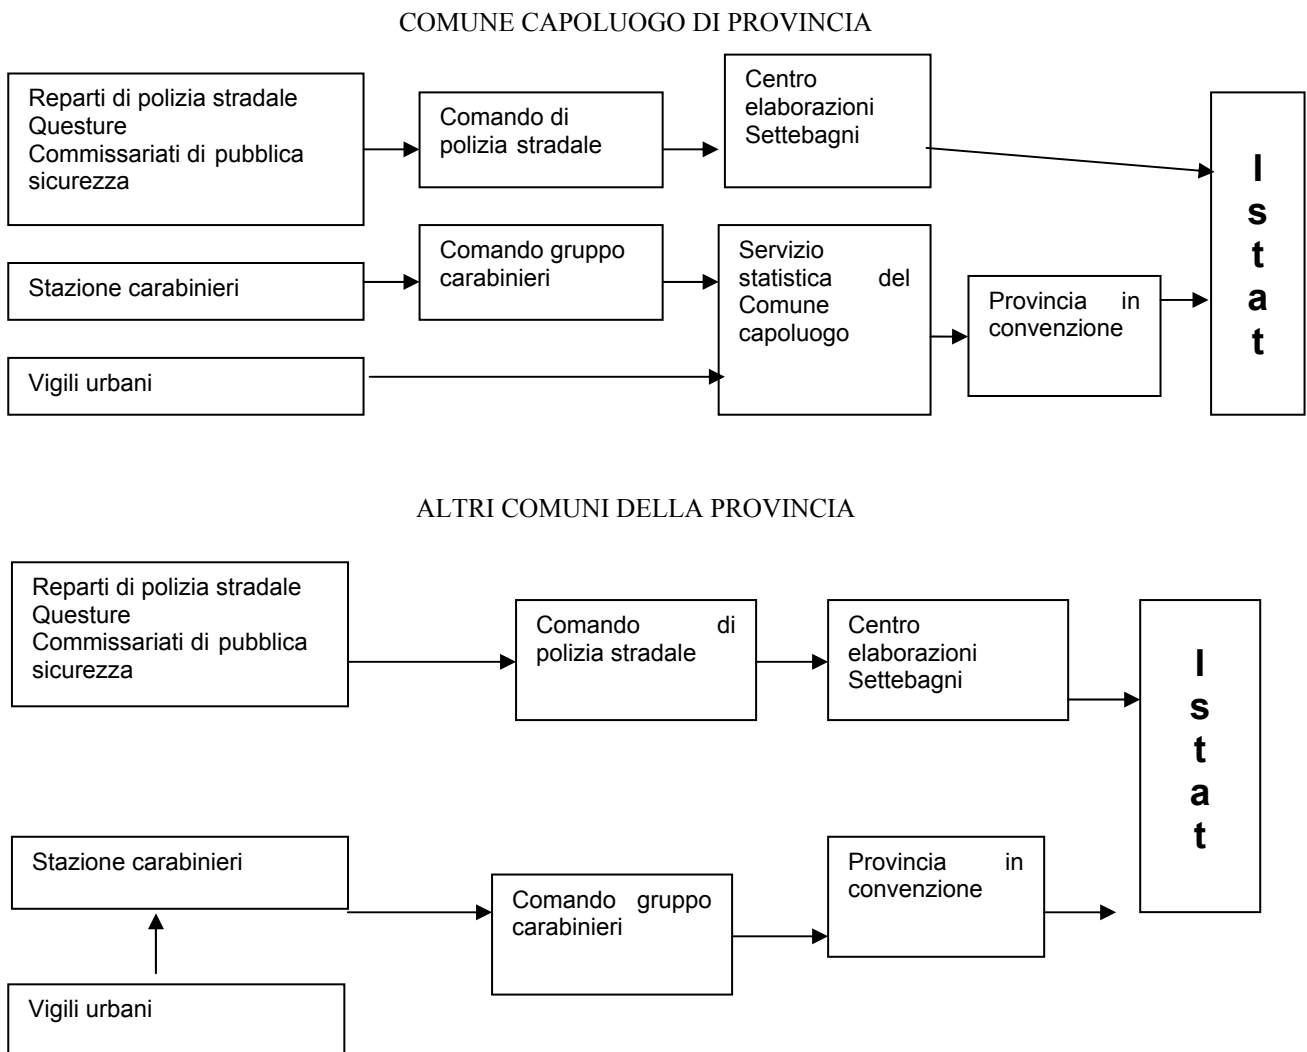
COMUNE CAPOLUOGO DI PROVINCIA

Reparti di polizia stradale
Questure
Commissariati di pubblica sicurezza

Comando di polizia stradale

Centro elaborazioni Settebagni

Istat

Stazione carabinieri

Comando gruppo carabinieri

Servizio statistica del Comune capoluogo

Provincia in convenzione

Vigili urbani

ALTRI COMUNI DELLA PROVINCIA

Reparti di polizia stradale
Questure
Commissariati di pubblica sicurezza

Comando di polizia stradale

Centro elaborazioni Settebagni

Istat

Stazione carabinieri

Comando gruppo carabinieri

Provincia in convenzione

Vigili urbani